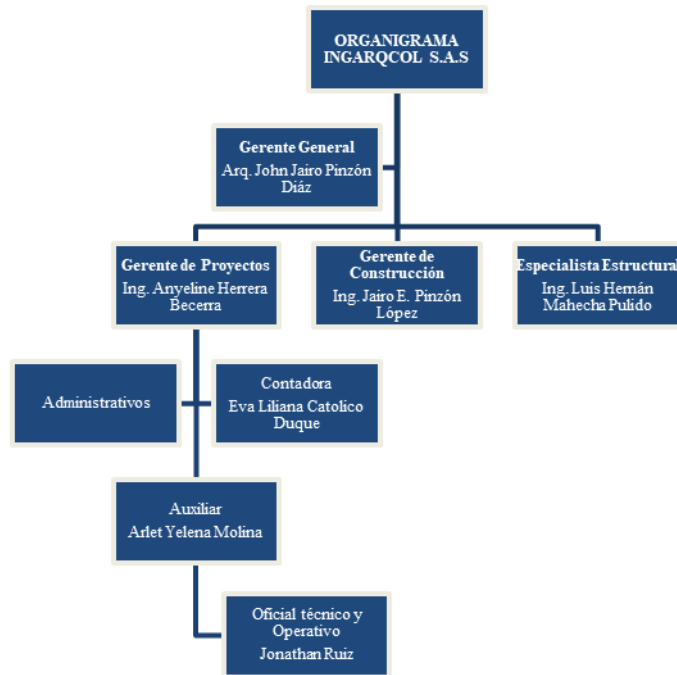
ORGANIGRAMA INGARQCOL S.A.S

Gerente General
Arq. John Jairo Pinzón Diáz

Gerente de Proyectos
Ing. Anyeline Herrera Becerra

Gerente de Construcción
Ing. Jairo E. Pinzón López

Especialista Estructural
Ing. Luis Hernán Mahecha Pulido

Administrativos

Contadora
Eva Liliana Catolico Duque

Auxiliar
Arlet Yelena Molina

Oficial técnico y Operativo
Jonathan Ruiz